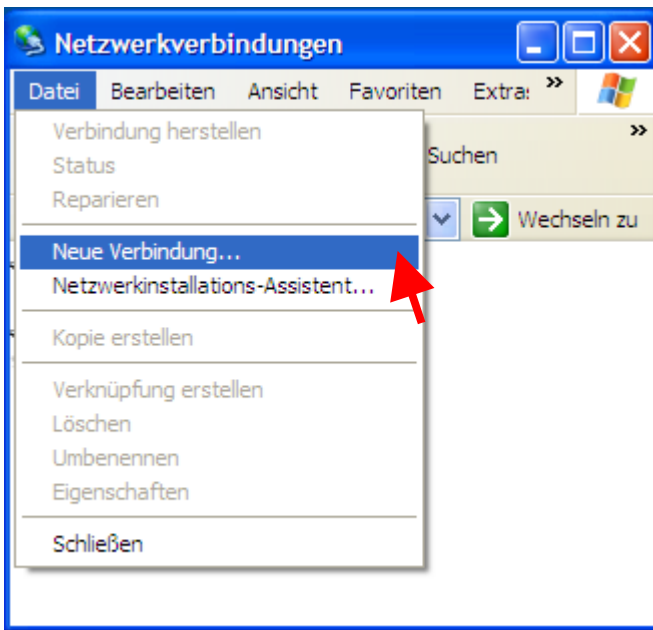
Netzwerkverbindungen

Datei Bearbeiten Ansicht Favoriten Extras »

»

Suchen

Wechseln zu

Verbindung herstellen
Status
Reparieren

Neue Verbindung...
Netzwerkinstallations-Assistent...

Kopie erstellen

Verknüpfung erstellen
Löschen
Umbenennen
Eigenschaften

Schließen